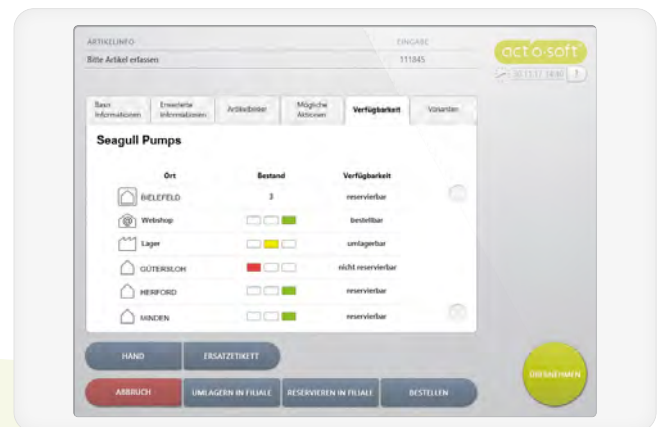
ARTIKELINFO
Bitte Artikel erfassen

EINGABE
111845

act o soft
30.11.17 18:00 ?

Basis Informationen | Erweiterte Informationen | Artikelbilder | Mögliche Aktionen | Verfügbarkeit | Varianten

Seagull Pumps

| Ort | Bestand | Verfügbarkeit |
|---|---|---|
| BIELEFELD | 3 | reservierbar |
| Webshop | | bestellbar |
| Lager | | umlagerbar |
| GÜTERSLOH | | nicht reservierbar |
| HERFORD | | reservierbar |
| MINDEN | | reservierbar |

HAND
ERSATZETIKETT
ÜBERNEHMEN
ABBRUCH
UMLAGERN IN FILIALE
RESERVIEREN IN FILIALE
BESTELLEN